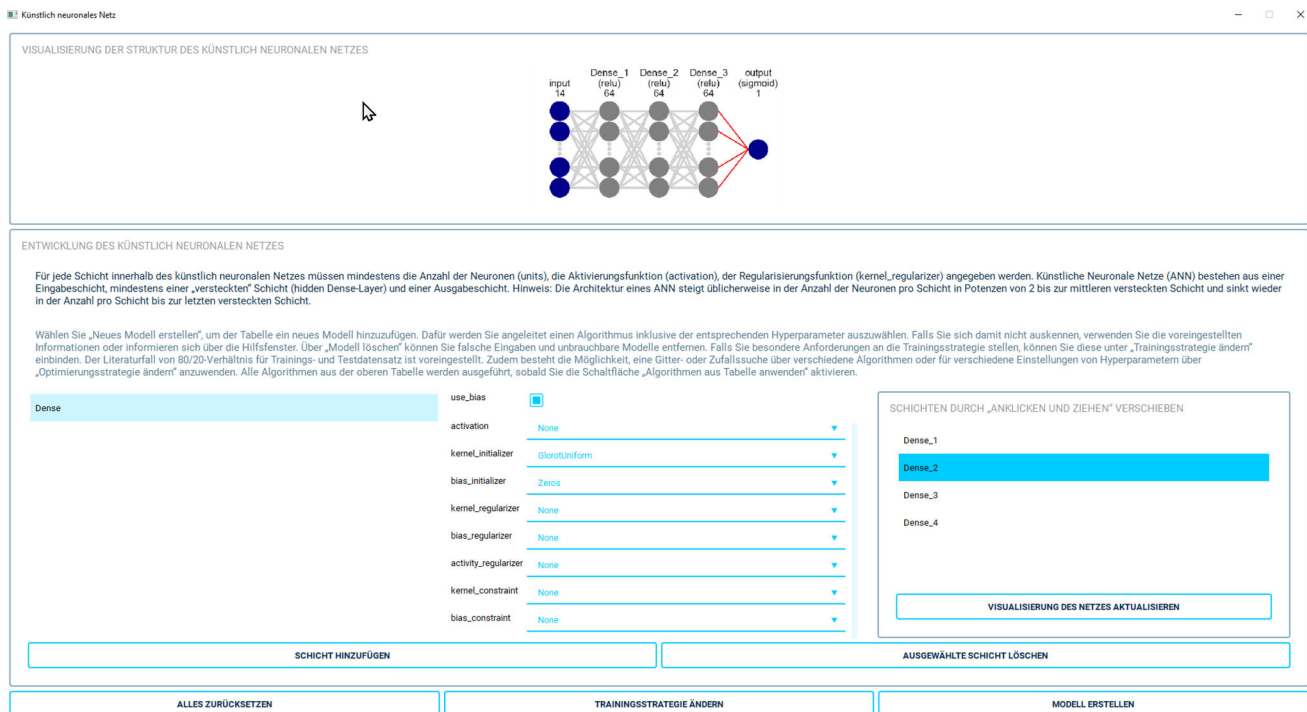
Künstlich neuronales Netz

VISUALISIERUNG DER STRUKTUR DES KÜNSTLICH NEURONALEN NETZES

input
14

Dense_1
(relu)
64

Dense_2
(relu)
64

Dense_3
(relu)
64

output
(sigmoid)
1

ENTWICKLUNG DES KÜNSTLICH NEURONALEN NETZES

Für jede Schicht innerhalb des künstlich neuronalen Netzes müssen mindestens die Anzahl der Neuronen (units), die Aktivierungsfunktion (activation), der Regularisierungsfunktion (kernel_regularizer) angegeben werden. Künstliche Neuronale Netze (ANN) bestehen aus einer Eingabeschicht, mindestens einer „versteckten" Schicht (hidden Dense-Layer) und einer Ausgabeschicht. Hinweis: Die Architektur eines ANN steigt üblicherweise in der Anzahl der Neuronen pro Schicht in Potenzen von 2 bis zur mittleren versteckten Schicht und sinkt wieder in der Anzahl pro Schicht bis zur letzten versteckten Schicht.

Wählen Sie „Neues Modell erstellen", um der Tabelle ein neues Modell hinzuzufügen. Dafür werden Sie angeleitet einen Algorithmus inklusive der entsprechenden Hyperparameter auszuwählen. Falls Sie sich damit nicht auskennen, verwenden Sie die voreingestellten Informationen oder informieren sich über die Hilfsfenster. Über „Modell löschen" können Sie falsche Eingaben und unbrauchbare Modelle entfernen. Falls Sie besondere Anforderungen an die Trainingsstrategie stellen, können Sie diese unter „Trainingsstrategie ändern" einbinden. Der Literaturfall von 80/20-Verhältnis für Trainings- und Testdatensatz ist voreingestellt. Zudem besteht die Möglichkeit, eine Gitter- oder Zufallssuche über verschiedene Algorithmen oder für verschiedene Einstellungen von Hyperparametern über „Optimierungsstrategie ändern" anzuwenden. Alle Algorithmen aus der oberen Tabelle werden ausgeführt, sobald Sie die Schaltfläche „Algorithmen aus Tabelle anwenden" aktivieren.

Dense

use_bias
activation None
kernel_initializer GlorotUniform
bias_initializer Zeros
kernel_regularizer None
bias_regularizer None
activity_regularizer None
kernel_constraint None
bias_constraint None

SCHICHTEN DURCH „ANKLICKEN UND ZIEHEN" VERSCHIEBEN

Dense_1
Dense_2
Dense_3
Dense_4

VISUALISIERUNG DES NETZES AKTUALISIEREN

SCHICHT HINZUFÜGEN

AUSGEWÄHLTE SCHICHT LÖSCHEN

ALLES ZURÜCKSETZEN

TRAININGSSTRATEGIE ÄNDERN

MODELL ERSTELLEN